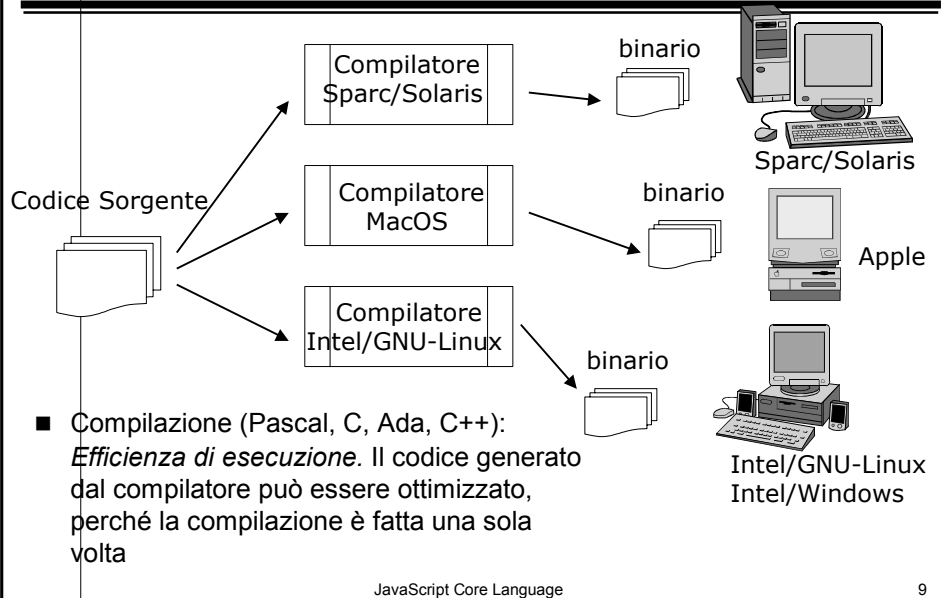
Compilatore Sparc/Solaris

binario

Sparc/Solaris

Codice Sorgente

Compilatore MacOS

binario

Apple

Compilatore Intel/GNU-Linux

binario

Intel/GNU-Linux
Intel/Windows

■ Compilazione (Pascal, C, Ada, C++): *Efficienza di esecuzione.* Il codice generato dal compilatore può essere ottimizzato, perché la compilazione è fatta una sola volta

JavaScript Core Language

9